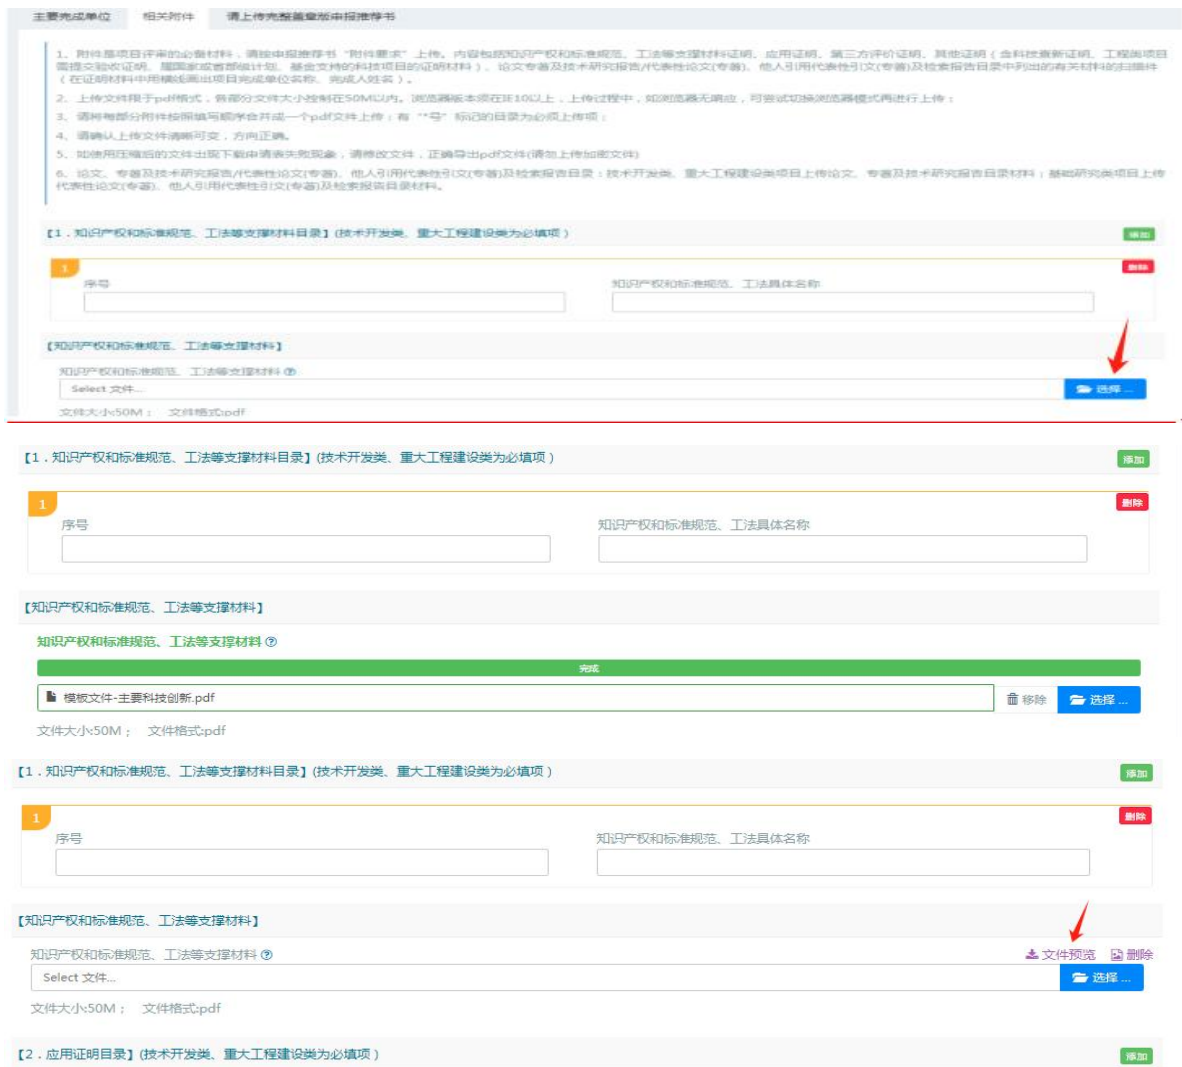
主要完成单位　相关附件　请上传完整盖章版申报推荐书

1、附件是项目评审的必备材料，请按申报推荐书"附件要求"上传。内容包括知识产权和标准规范、工法等支撑材料证明、应用证明、第三方评价证明、其他证明（含科技查新证明、工程类项目需提交验收证明、国家或省部级计划、基金支持的科技项目的证明材料）、论文专著及技术研究报告代表性论文(专著)、他人引用代表性引(文(专著)及检索报告目录中列出的有关材料的扫描件（在证明材料中用横线画出项目完成单位名称、完成人姓名）。

2、上传文件限于pdf格式，各部分文件大小控制在50M以内。浏览器版本须在IE10以上，上传过程中，如浏览器无响应，可尝试切换浏览器模式再进行上传；

3、请将每部分附件按照填写顺序合并成一个pdf文件上传；有"*号"标记的目录为必须上传项；

4、请确认上传文件清晰可变，方向正确。

5、如使用压缩后的文件出现下载申请表失败现象，请修改文件，正确导出pdf文件(请勿上传加密文件)

6、论文、专著及技术研究报告代表性论文(专著)、他人引用代表性引(文(专著)及检索报告目录：技术开发类、重大工程建设类项目上传论文、专著及技术研究报告目录材料；基础研究类项目上传代表性论文(专著)、他人引用代表性引(文(专著)及检索报告目录材料。

【1．知识产权和标准规范、工法等支撑材料目录】(技术开发类、重大工程建设类为必填项)　添加

1　删除

序号　知识产权和标准规范、工法具体名称

【知识产权和标准规范、工法等支撑材料】

知识产权和标准规范、工法等支撑材料 ⓘ

Select 文件...　选择 ...

文件大小:50M；　文件格式:pdf

【1．知识产权和标准规范、工法等支撑材料目录】(技术开发类、重大工程建设类为必填项)　添加

1　删除

序号　知识产权和标准规范、工法具体名称

【知识产权和标准规范、工法等支撑材料】

知识产权和标准规范、工法等支撑材料 ⓘ

完成

模板文件-主要科技创新.pdf　移除　选择 ...

文件大小:50M；　文件格式:pdf

【1．知识产权和标准规范、工法等支撑材料目录】(技术开发类、重大工程建设类为必填项)　添加

1　删除

序号　知识产权和标准规范、工法具体名称

【知识产权和标准规范、工法等支撑材料】

知识产权和标准规范、工法等支撑材料 ⓘ　文件预览　删除

Select 文件...　选择 ...

文件大小:50M；　文件格式:pdf

【2．应用证明目录】(技术开发类、重大工程建设类为必填项)　添加